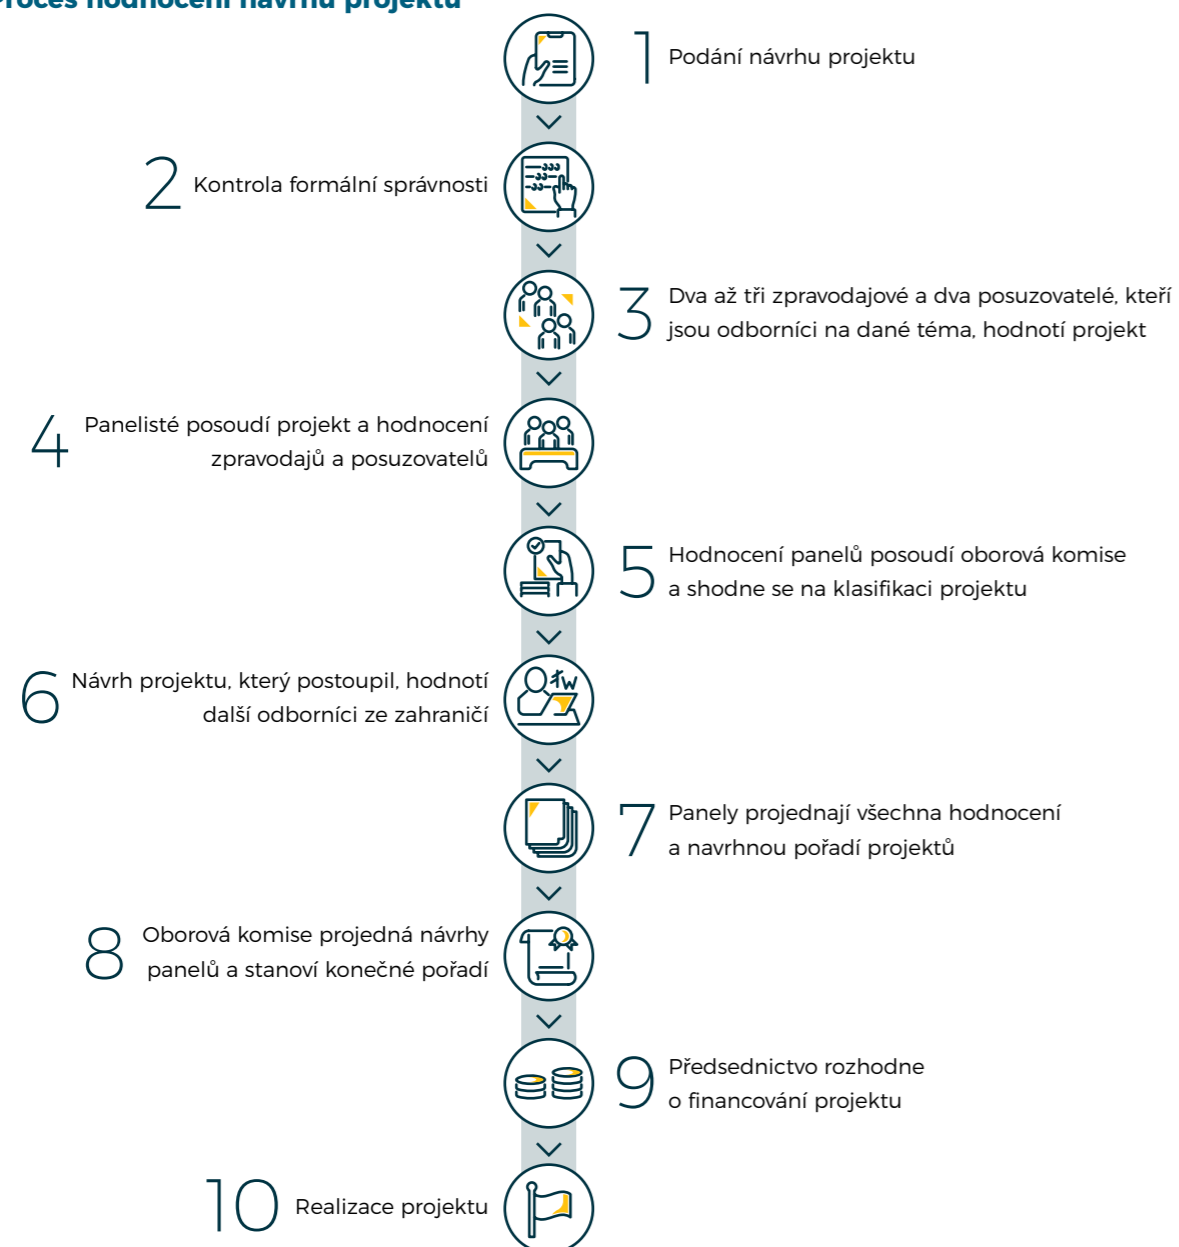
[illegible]roces hodnocení návrhu projektu

1 Podání návrhu projektu

2 Kontrola formální správnosti

3 Dva až tři zpravodajové a dva posuzovatelé, kteří jsou odborníci na dané téma, hodnotí projekt

4 Panelisté posoudí projekt a hodnocení zpravodajů a posuzovatelů

5 Hodnocení panelů posoudí oborová komise a shodne se na klasifikaci projektu

6 Návrh projektu, který postoupil, hodnotí další odborníci ze zahraničí

7 Panely projednají všechna hodnocení a navrhnou pořadí projektů

8 Oborová komise projedná návrhy panelů a stanoví konečné pořadí

9 Předsednictvo rozhodne o financování projektu

10 Realizace projektu